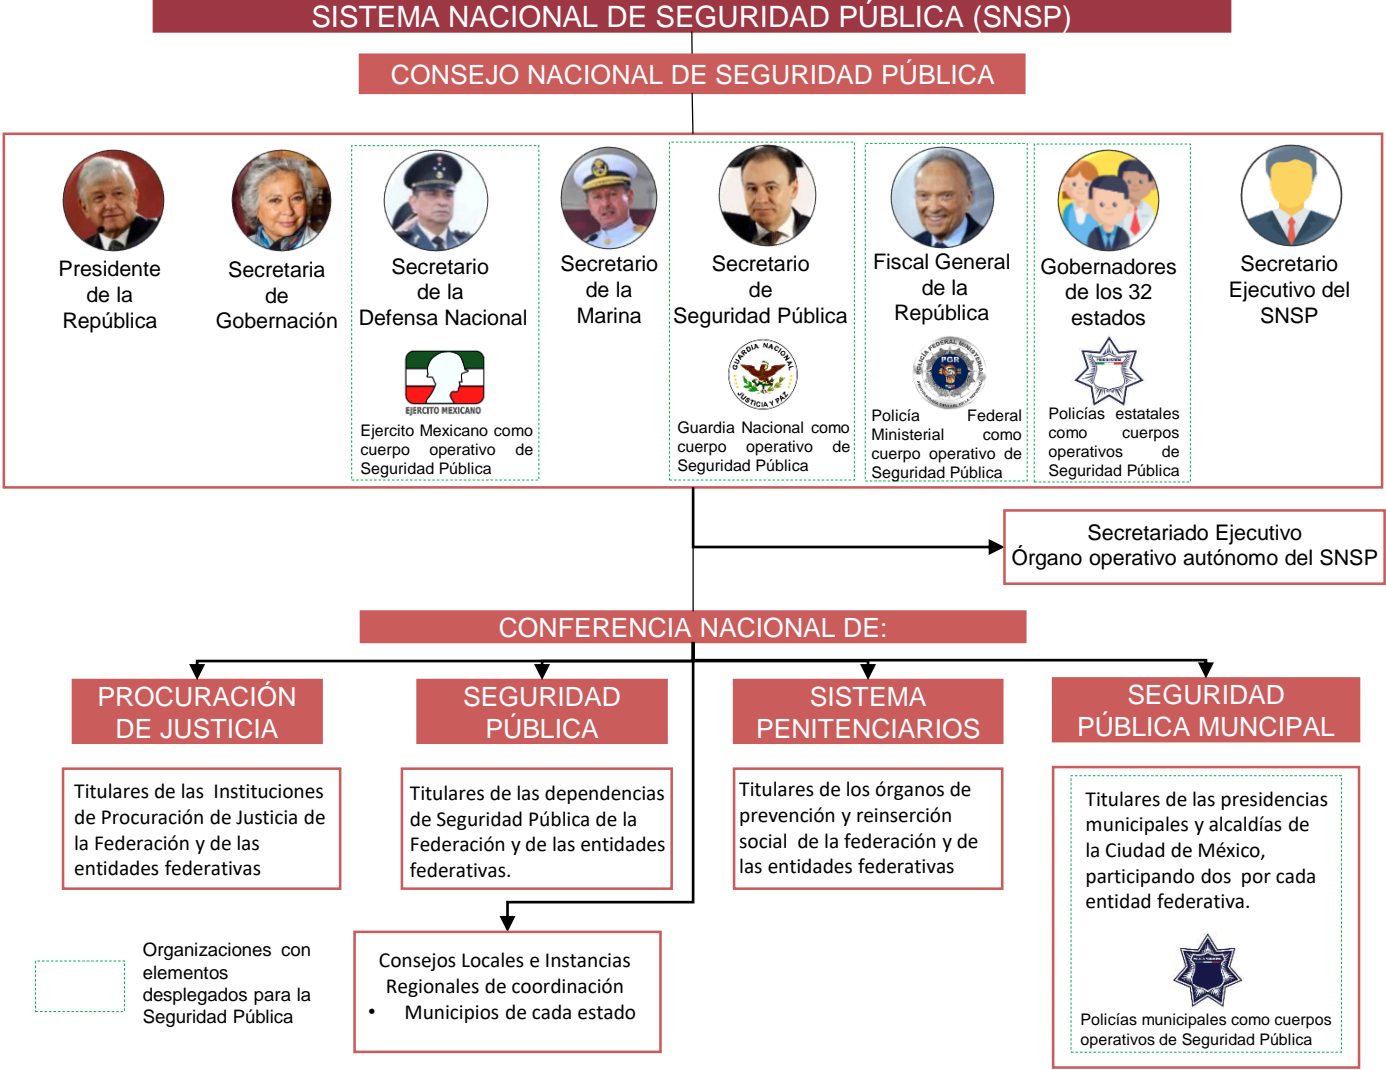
SISTEMA NACIONAL DE SEGURIDAD PÚBLICA (SNSP)

CONSEJO NACIONAL DE SEGURIDAD PÚBLICA

Presidente de la República

Secretaria de Gobernación

Secretario de la Defensa Nacional

EJERCITO MEXICANO

Ejercito Mexicano como cuerpo operativo de Seguridad Pública

Secretario de la Marina

Secretario de Seguridad Pública

GUARDIA NACIONAL JUSTICIA Y PAZ

Guardia Nacional como cuerpo operativo de Seguridad Pública

Fiscal General de la República

POLICÍA FEDERAL MINISTERIAL PGR

Policía Federal Ministerial como cuerpo operativo de Seguridad Pública

Gobernadores de los 32 estados

Policías estatales como cuerpos operativos de Seguridad Pública

Secretario Ejecutivo del SNSP

Secretariado Ejecutivo
Órgano operativo autónomo del SNSP

CONFERENCIA NACIONAL DE:

PROCURACIÓN DE JUSTICIA

Titulares de las Instituciones de Procuración de Justicia de la Federación y de las entidades federativas

SEGURIDAD PÚBLICA

Titulares de las dependencias de Seguridad Pública de la Federación y de las entidades federativas.

SISTEMA PENITENCIARIOS

Titulares de los órganos de prevención y reinserción social de la federación y de las entidades federativas

SEGURIDAD PÚBLICA MUNCIPAL

Titulares de las presidencias municipales y alcaldías de la Ciudad de México, participando dos por cada entidad federativa.

Policías municipales como cuerpos operativos de Seguridad Pública

Organizaciones con elementos desplegados para la Seguridad Pública

Consejos Locales e Instancias Regionales de coordinación
• Municipios de cada estado